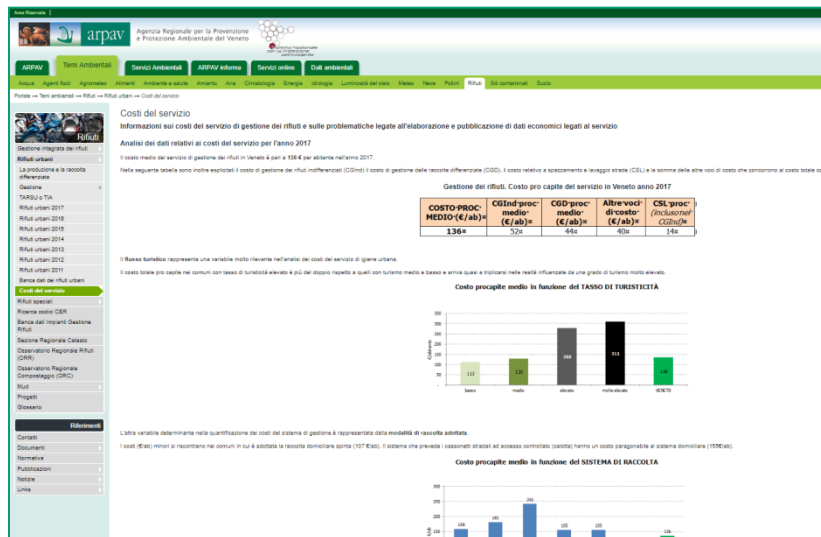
Area Riservata

arpav Agenzia Regionale per la Prevenzione e Protezione Ambientale del Veneto

ARPAV | Temi Ambientali | Servizi Ambientali | ARPAV informa | Servizi online | Dati ambientali

Acqua | Agenti fisici | Agrometeo | Alimenti | Ambiente e salute | Amianto | Aria | Climatologia | Energia | Idrologia | Luminosità del cielo | Meteo | Neve | Pollini | Rifiuti | Siti contaminati | Suolo

Portale → Temi ambientali → Rifiuti → Rifiuti urbani → Costi del servizio

Rifiuti

Gestione integrata dei rifiuti
Rifiuti urbani
La produzione e la raccolta differenziata
Gestione
TARSU o TIA
Rifiuti urbani 2017
Rifiuti urbani 2016
Rifiuti urbani 2015
Rifiuti urbani 2014
Rifiuti urbani 2013
Rifiuti urbani 2012
Rifiuti urbani 2011
Banca dati dei rifiuti urbani
Costi del servizio
Rifiuti speciali
Ricerca codici CER
Banca dati Impianti Gestione Rifiuti
Sezione Regionale Catasto
Osservatorio Regionale Rifiuti (ORR)
Osservatorio Regionale Compostaggio (ORC)
Mud
Progetti
Glossario

Riferimenti
Contatti
Documenti
Normative
Pubblicazioni
Notizie
Links

Costi del servizio

Informazioni sui costi del servizio di gestione dei rifiuti e sulle problematiche legate all'elaborazione e pubblicazione di dati economici legati al servizio

Analisi dei dati relativi ai costi del servizio per l'anno 2017

Il costo medio del servizio di gestione dei rifiuti in Veneto è pari a 136 € per abitante nell'anno 2017.

Nella seguente tabella sono inoltre esplicitati il costo di gestione dei rifiuti indifferenziati (CGInd) il costo di gestione delle raccolte differenziate (CGD), il costo relativo a spazzamento e lavaggio strade (CSL) e la somma delle altre voci di costo che concorrono al costo totale o

Gestione dei rifiuti. Costo pro capite del servizio in Veneto anno 2017

| COSTO PROC MEDIO (€/ab) | CGInd proc medio (€/ab) | CGD proc medio (€/ab) | Altre voci di costo (€/ab) | CSL proc (inclusone CGInd) |
|---|---|---|---|---|
| 136 | 52 | 44 | 40 | 14 |

Il flusso turistico rappresenta una variabile molto rilevante nell'analisi dei costi del servizio di igiene urbana.

Il costo totale pro capite nei comuni con tasso di turisticità elevato è più del doppio rispetto a quelli con turismo medio e basso e arriva quasi a triplicarsi nelle realtà influenzate da una grado di turismo molto elevato.

Costo procapite medio in funzione del TASSO DI TURISTICITÀ

350 300 250 200 150 100 50 0
€/abitante
112 | 128 | 266 | 311 | 136
basso | medio | elevato | molto elevato | VENETO

L'altra variabile determinante nella quantificazione dei costi del sistema di gestione è rappresentata dalla modalità di raccolta adottata.

I costi (€/ab) minori si riscontrano nei comuni in cui è adottata la raccolta domiciliare spinta (107 €/ab). Il sistema che prevede i cassonetti stradali ad accesso controllato (calotta) hanno un costo paragonabile al sistema domiciliare (156€/ab).

Costo procapite medio in funzione del SISTEMA DI RACCOLTA

300 250 200 150
€/ab
146 | 161 | 241 | 122 | 122 | 136